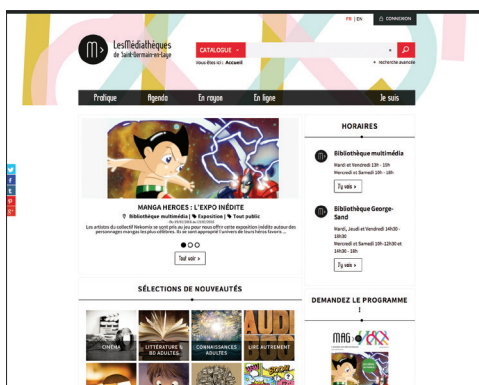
FR | EN
CONNEXION
LesMédiathèques de Saint-Germain-en-Laye
CATALOGUE
Vous êtes ici : Accueil
+ recherche avancée
Pratique
Agenda
En rayon
En ligne
Je suis
MANGA HEROES : L'EXPO INÉDITE
Bibliothèque multimédia | Exposition | Tout public
Les artistes du collectif Nekomix se sont pris au jeu pour vous offrir cette exposition inédite autour des personnages mangas les plus célèbres. Ils se sont approprié l'univers de leurs héros favoris ...
Tout voir >
SÉLECTIONS DE NOUVEAUTÉS
CINÉMA
LITTÉRATURE & BD ADULTES
CONNAISSANCES ADULTES
LIRE AUTREMENT
HORAIRES
Bibliothèque multimédia
Mardi et Vendredi 13h - 19h
Mercredi et Samedi 10h - 18h
J'y vais >
Bibliothèque George-Sand
Mardi, Jeudi et Vendredi 14h30 - 18h30
Mercredi et Samedi 10h-12h30 et 14h30 - 18h
J'y vais >
DEMANDEZ LE PROGRAMME !
MAG